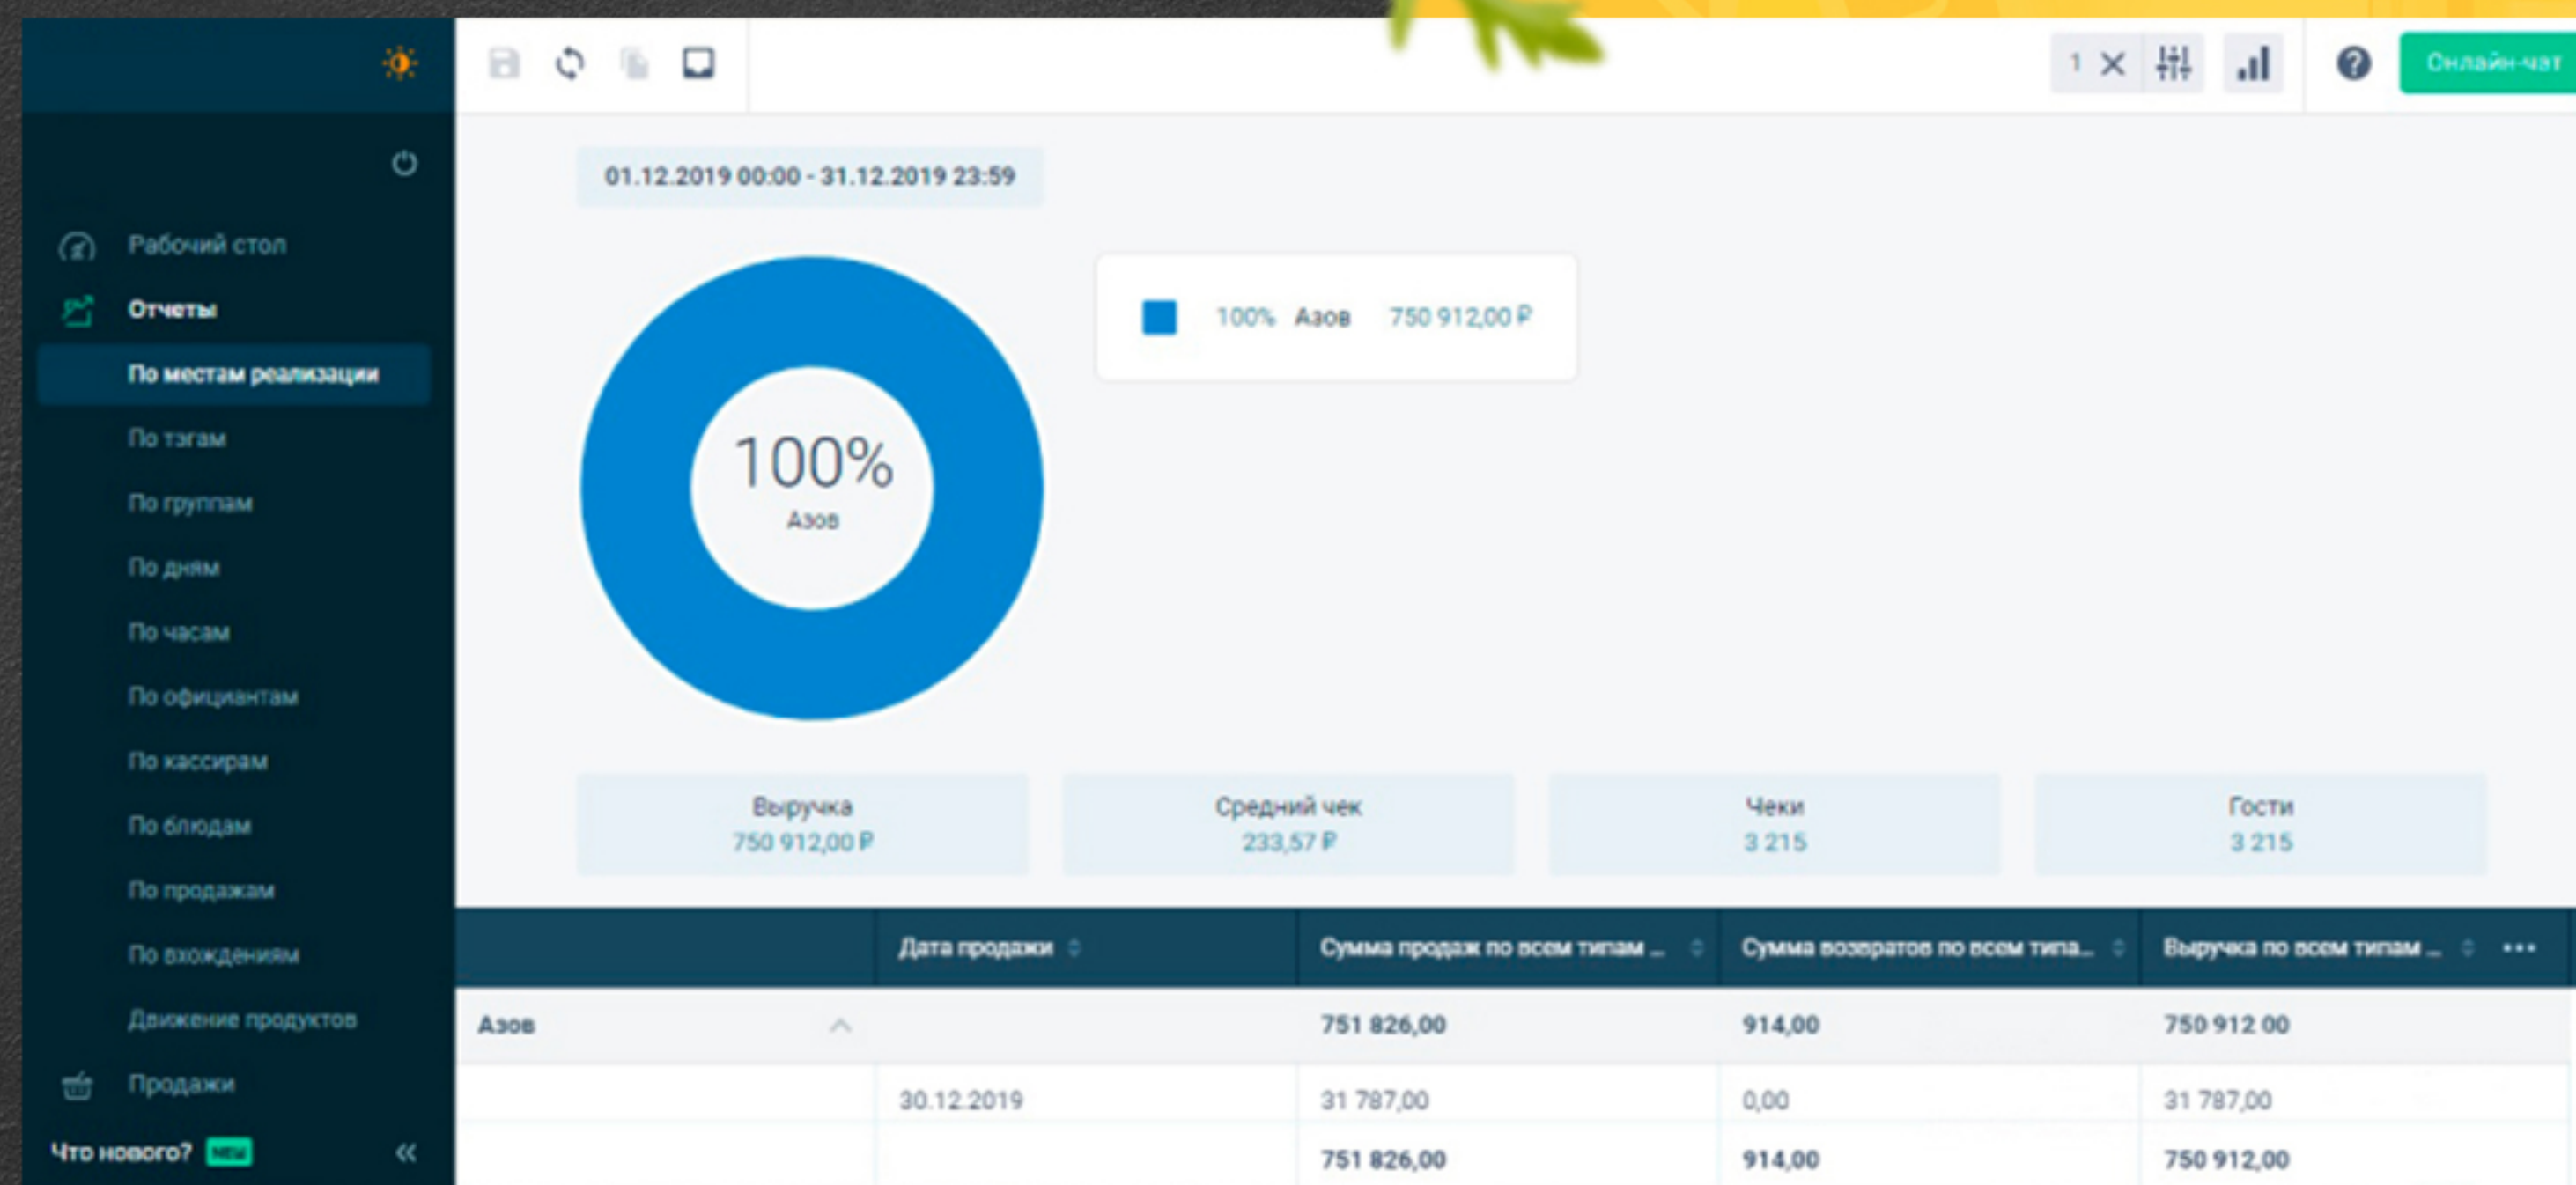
1 × Онлайн-чат

01.12.2019 00:00 - 31.12.2019 23:59

Рабочий стол
Отчеты
По местам реализации
По тэгам
По группам
По дням
По часам
По официантам
По кассирам
По блюдам
По продажам
По вхождениям
Движение продуктов
Продажи
Что нового? NEW

100%
Азов

100% Азов 750 912,00 ₽

Выручка
750 912,00 ₽

Средний чек
233,57 ₽

Чеки
3 215

Гости
3 215

| | Дата продажи | Сумма продаж по всем типам ... | Сумма возвратов по всем типа... | Выручка по всем типам ... |
|---|---|---|---|---|
| Азов | | 751 826,00 | 914,00 | 750 912 00 |
| | 30.12.2019 | 31 787,00 | 0,00 | 31 787,00 |
| | | 751 826,00 | 914,00 | 750 912,00 |